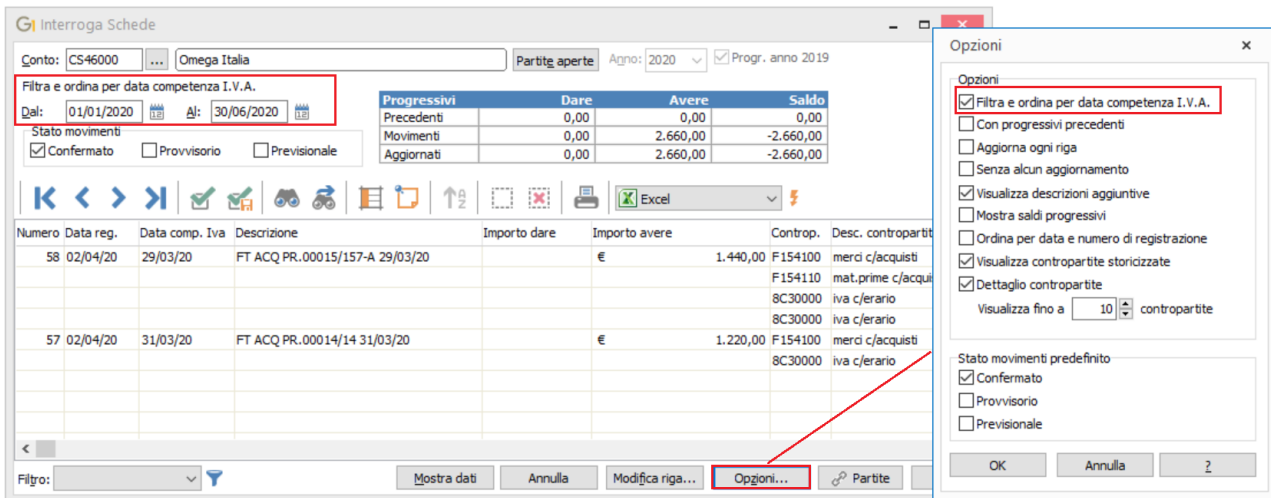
Interroga Schede

Conto: CS46000 ... Omega Italia

Partite aperte Anno: 2020 Progr. anno 2019

Filtra e ordina per data competenza I.V.A.

Dal: 01/01/2020 Al: 30/06/2020

| Progressivi | Dare | Avere | Saldo |
|---|---|---|---|
| Precedenti | 0,00 | 0,00 | 0,00 |
| Movimenti | 0,00 | 2.660,00 | -2.660,00 |
| Aggiornati | 0,00 | 2.660,00 | -2.660,00 |

Stato movimenti
Confermato Provvisorio Previsionale

Excel

| Numero | Data reg. | Data comp. Iva | Descrizione | Importo dare | Importo avere | Controp. | Desc. contropartite |
|---|---|---|---|---|---|---|---|
| 58 | 02/04/20 | 29/03/20 | FT ACQ PR.00015/157-A 29/03/20 | | € 1.440,00 | F154100 | merci c/acquisti |
| | | | | | | F154110 | mat.prime c/acquisti |
| | | | | | | 8C30000 | iva c/erario |
| | | | | | | 8C30000 | iva c/erario |
| 57 | 02/04/20 | 31/03/20 | FT ACQ PR.00014/14 31/03/20 | | € 1.220,00 | F154100 | merci c/acquisti |
| | | | | | | 8C30000 | iva c/erario |

Filtro:

Mostra dati Annulla Modifica riga... Opzioni... Partite

Opzioni

Opzioni
Filtra e ordina per data competenza I.V.A.
Con progressivi precedenti
Aggiorna ogni riga
Senza alcun aggiornamento
Visualizza descrizioni aggiuntive
Mostra saldi progressivi
Ordina per data e numero di registrazione
Visualizza contropartite storicizzate
Dettaglio contropartite
Visualizza fino a 10 contropartite

Stato movimenti predefinito
Confermato
Provvisorio
Previsionale

OK Annulla ?